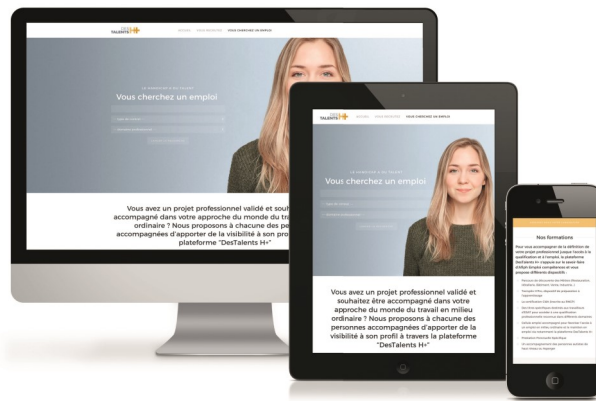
DES TALENTS H+

ACCUEIL   VOUS RECRUTEZ   VOUS CHERCHEZ UN EMPLOI

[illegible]

Vous cherchez un emploi

Vous avez un projet professionnel validé et souhaitez être accompagné dans votre approche du monde du travail en milieu ordinaire ? Nous proposons à chacune des personnes accompagnées d'apporter de la visibilité à son profil à travers la plateforme "DesTalents H+"

DES TALENTS H+

ACCUEIL   VOUS RECRUTEZ   VOUS CHERCHEZ UN EMPLOI

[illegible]

Vous cherchez un emploi

Vous avez un projet professionnel validé et souhaitez être accompagné dans votre approche du monde du travail en milieu ordinaire ? Nous proposons à chacune des personnes accompagnées d'apporter de la visibilité à son profil à travers la plateforme "DesTalents H+"

Nos formations

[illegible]